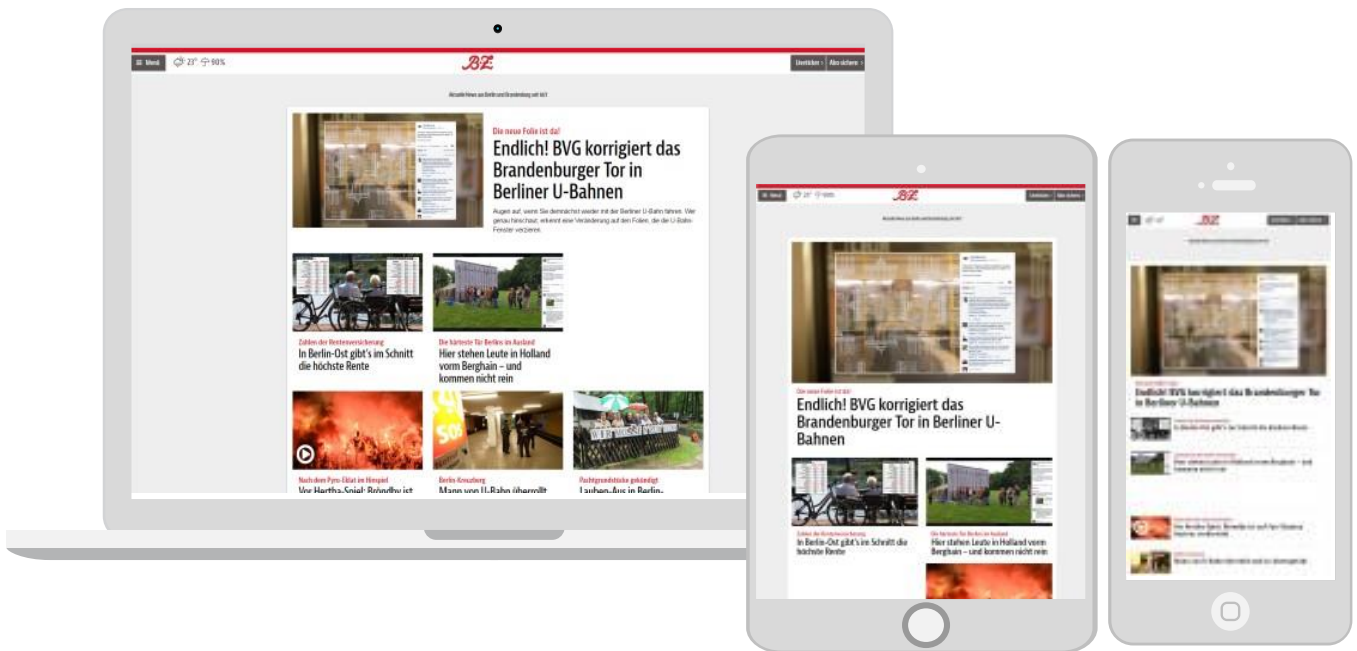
Menü 23° 90%

BZ

Aktuelle News aus Berlin und Brandenburg seit 1877

Die neue Folie ist da!

Endlich! BVG korrigiert das Brandenburger Tor in Berliner U-Bahnen

Augen auf, wenn Sie demnächst wieder mit der Berliner U-Bahn fahren. Wer genau hinschaut, erkennt eine Veränderung auf den Folien, die die U-Bahn-Fenster verzieren.

Zahlen der Rentenversicherung
In Berlin-Ost gibt's im Schnitt die höchste Rente

Die härteste Tür Berlins im Ausland
Hier stehen Leute in Holland vorm Berghain – und kommen nicht rein

Nach dem Pyro-Eklat im Hinspiel
Vor Hertha-Spiel: Bröndby ist

Berlin-Kreuzberg
Mann von U-Bahn überrollt

Pachtgrundstücke gekündigt
Lauben-Aus in Berlin-

BZ

Die neue Folie ist da!

Endlich! BVG korrigiert das Brandenburger Tor in Berliner U-Bahnen

Zahlen der Rentenversicherung
In Berlin-Ost gibt's im Schnitt die höchste Rente

Die härteste Tür Berlins im Ausland
Hier stehen Leute in Holland vorm Berghain – und kommen nicht rein

BZ

Endlich! BVG korrigiert das Brandenburger Tor in Berliner U-Bahnen